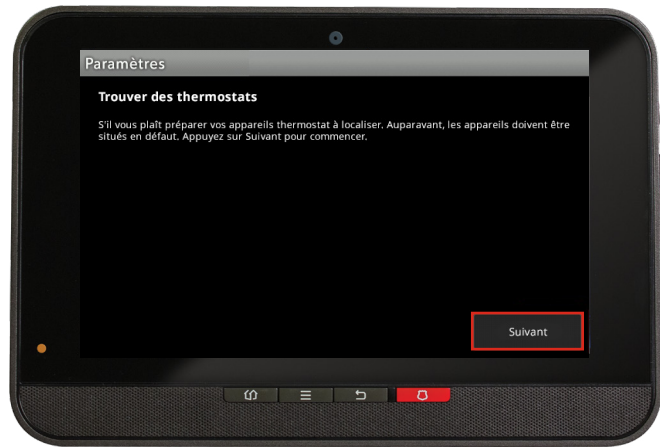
Paramètres

Trouver des thermostats

S'il vous plaît préparer vos appareils thermostat à localiser. Auparavant, les appareils doivent être situés en défaut. Appuyez sur Suivant pour commencer.

Suivant